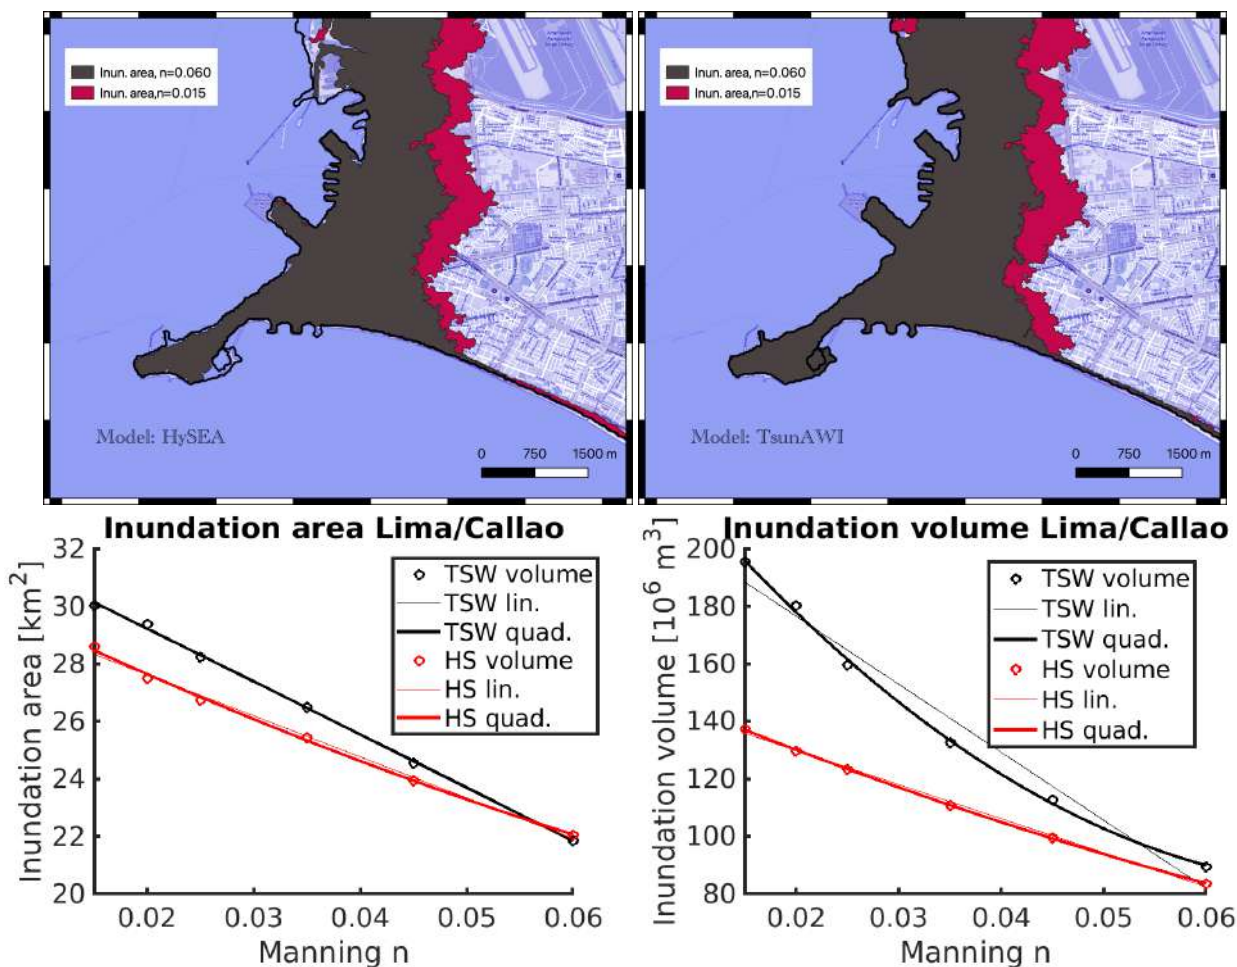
Inun. area, n=0.060
Inun. area,n=0.015

Model: HySEA

0 750 1500 m

Inun. area, n=0.060
Inun. area,n=0.015

Model: TsunAWI

0 750 1500 m

Inundation area Lima/Callao

Inundation area [km$^2$]

32
30
28
26
24
22
20

0.02 0.03 0.04 0.05 0.06

Manning n

TSW volume
TSW lin.
TSW quad.
HS volume
HS lin.
HS quad.

Inundation volume Lima/Callao

Inundation volume [10$^6$ m$^3$]

200
180
160
140
120
100
80

0.02 0.03 0.04 0.05 0.06

Manning n

TSW volume
TSW lin.
TSW quad.
HS volume
HS lin.
HS quad.